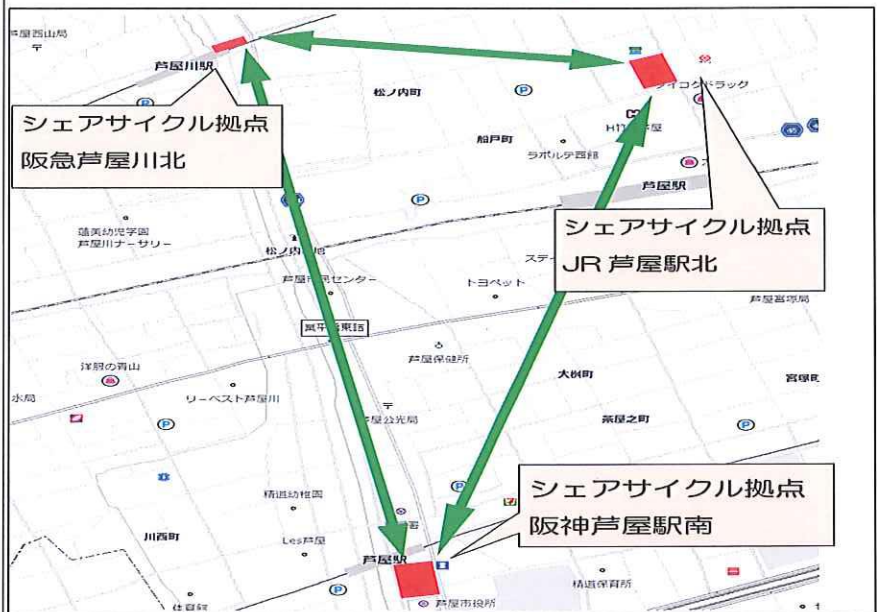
芦屋西山局

芦屋川駅

シェアサイクル拠点
阪急芦屋川北

松ノ内町

ダイコクドラッグ

船戸町

ラポルテ西館

芦屋駅

シェアサイクル拠点
JR芦屋駅北

甑美幼児学園
芦屋川ナーサリー

松ノ内町

芦屋市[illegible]センター

トヨペット

ステー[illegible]

芦屋宮塚局

業平橋

芦屋保健所

洋菓の青山

大桝町

宮塚町

水局

リーベスト芦屋川

芦屋公光局

茶屋之町

精道幼稚園

シェアサイクル拠点
阪神芦屋駅南

川西町

Les芦屋

芦屋駅

精道保育所

芦屋市役所